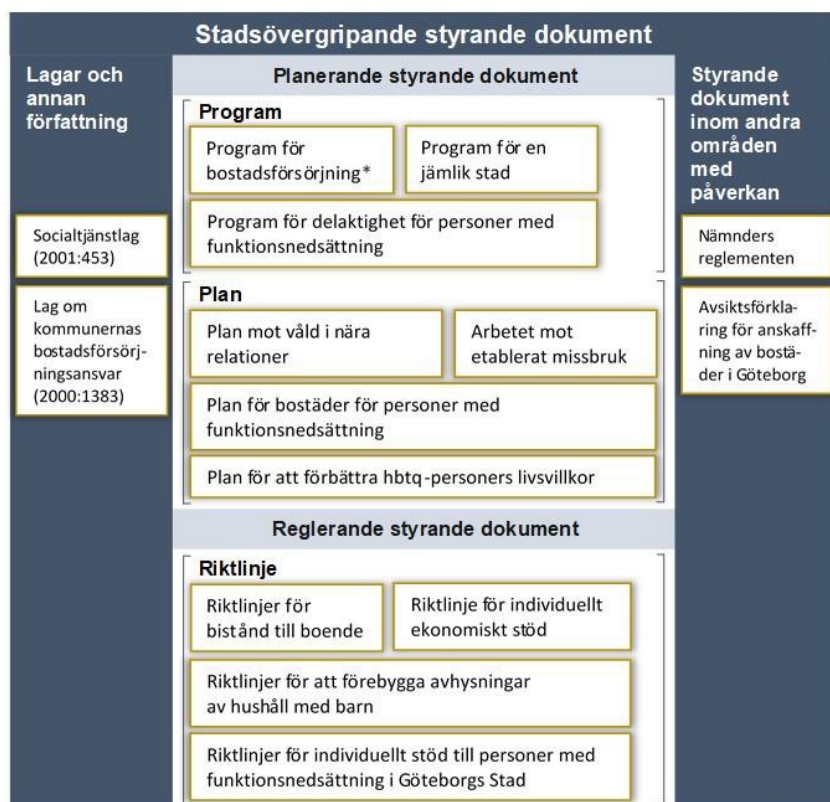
Stadsövergripande styrande dokument

Lagar och annan författning

Socialtjänstlag (2001:453)

Lag om kommunernas bostadsförsörjningsansvar (2000:1383)

Planerande styrande dokument

Program

Program för bostadsförsörjning*

Program för en jämlik stad

Program för delaktighet för personer med funktionsnedsättning

Plan

Plan mot våld i nära relationer

Arbetet mot etablerat missbruk

Plan för bostäder för personer med funktionsnedsättning

Plan för att förbättra hbtq-personers livsvillkor

Reglerande styrande dokument

Riktlinje

Riktlinjer för bistånd till boende

Riktlinje för individuellt ekonomiskt stöd

Riktlinjer för att förebygga avhysningar av hushåll med barn

Riktlinjer för individuellt stöd till personer med funktionsnedsättning i Göteborgs Stad

Styrande dokument inom andra områden med påverkan

Nämnders reglementen

Avsiktsförklaring för anskaffning av bostäder i Göteborg